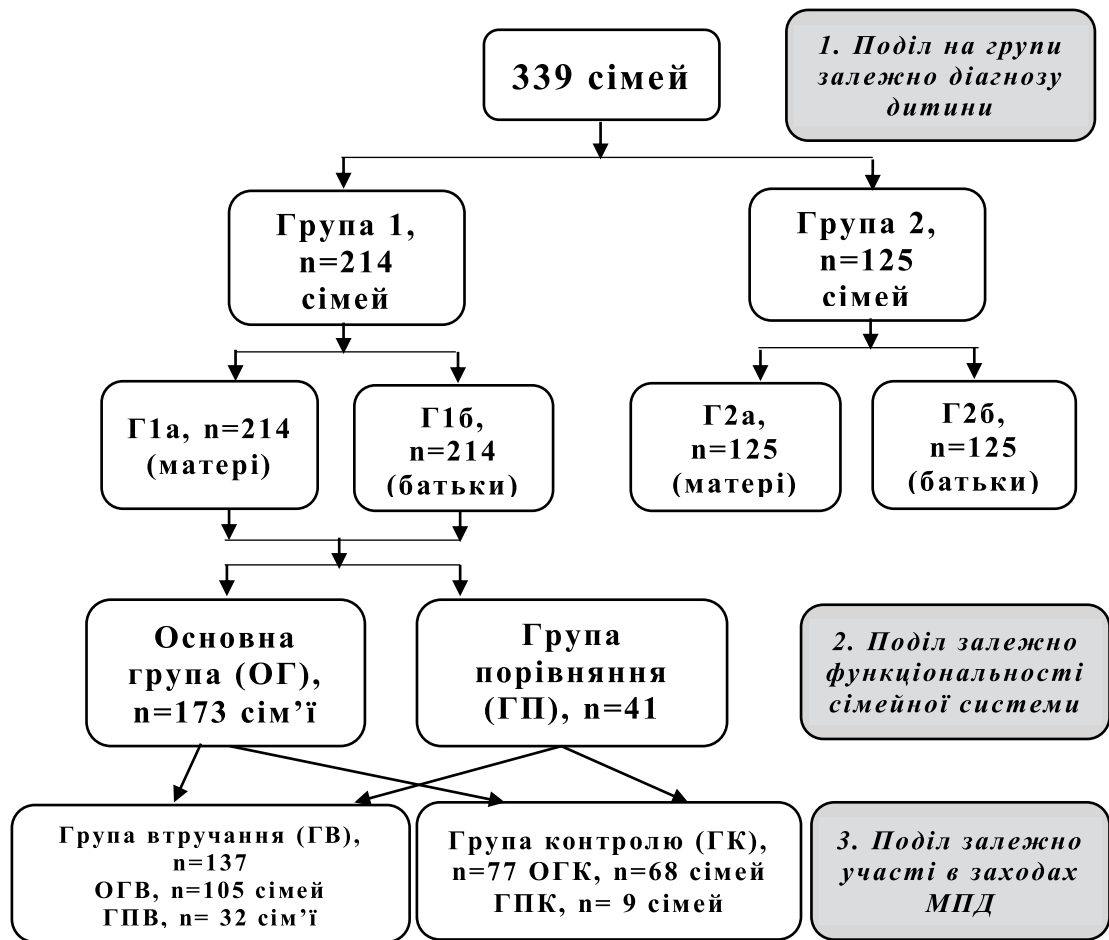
339 сімей

1. Поділ на групи залежно діагнозу дитини

Група 1, n=214 сімей

Група 2, n=125 сімей

Г1а, n=214 (матері)

Г1б, n=214 (батьки)

Г2а, n=125 (матері)

Г2б, n=125 (батьки)

Основна група (ОГ), n=173 сім'ї

Група порівняння (ГП), n=41

2. Поділ залежно функціональності сімейної системи

Група втручання (ГВ), n=137 ОГВ, n=105 сімей ГПВ, n= 32 сім'ї

Група контролю (ГК), n=77 ОГК, n=68 сімей ГПК, n= 9 сімей

3. Поділ залежно участі в заходах МПД